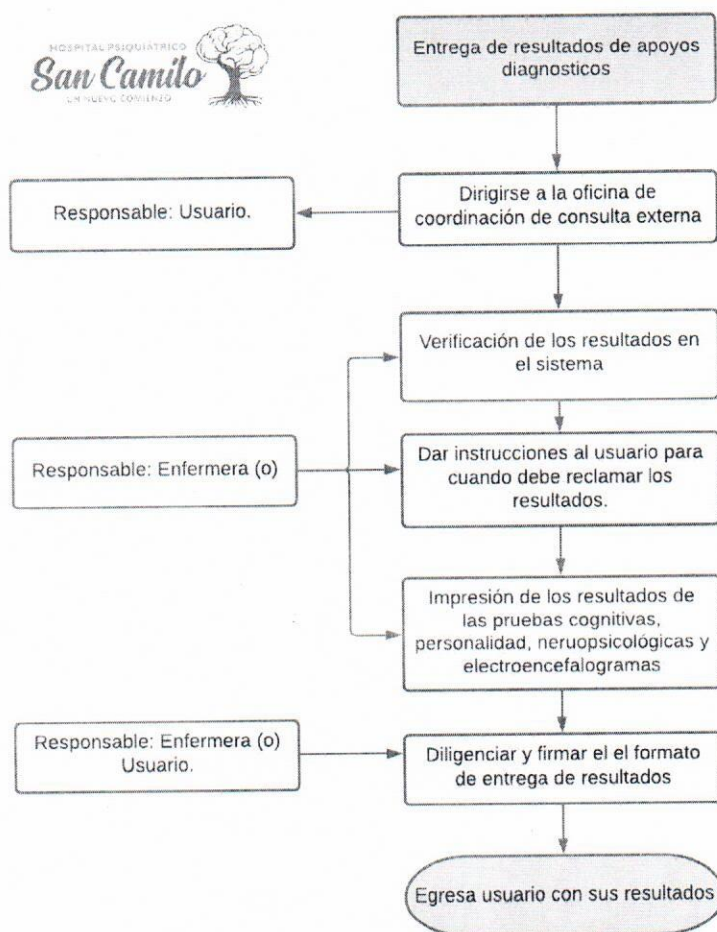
HOSPITAL PSIQUIÁTRICO
San Camilo
UN NUEVO COMIENZO

Entrega de resultados de apoyos diagnosticos

Dirigirse a la oficina de coordinación de consulta externa

Responsable: Usuario.

Verificación de los resultados en el sistema

Responsable: Enfermera (o)

Dar instrucciones al usuario para cuando debe reclamar los resultados.

Impresión de los resultados de las pruebas cognitivas, personalidad, neruopsicológicas y electroencefalogramas

Responsable: Enfermera (o) Usuario.

Diligenciar y firmar el el formato de entrega de resultados

Egresa usuario con sus resultados